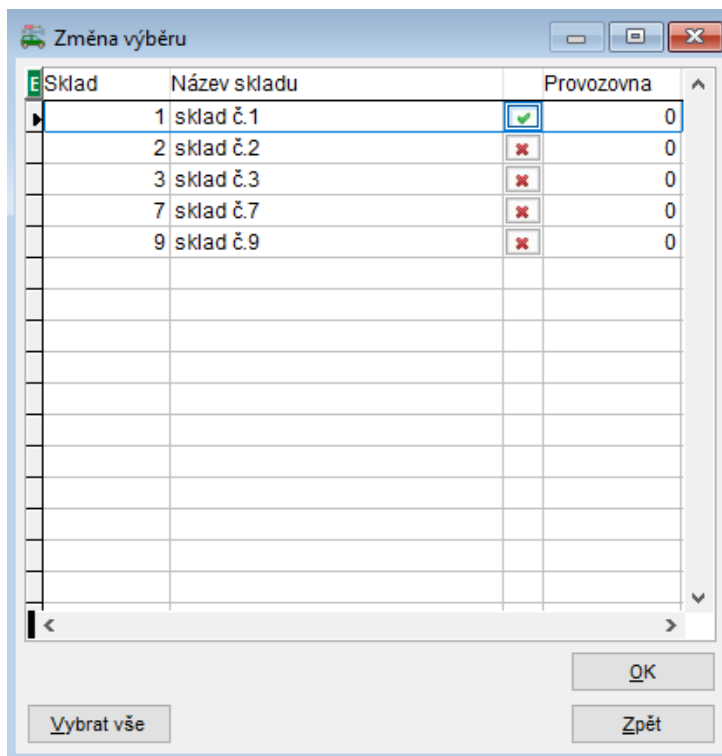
Změna výběru

E

| Sklad | Název skladu | | Provozovna |
|---|---|---|---|
| 1 | sklad č.1 | | 0 |
| 2 | sklad č.2 | | 0 |
| 3 | sklad č.3 | | 0 |
| 7 | sklad č.7 | | 0 |
| 9 | sklad č.9 | | 0 |

OK

Vybrat vše

Zpět